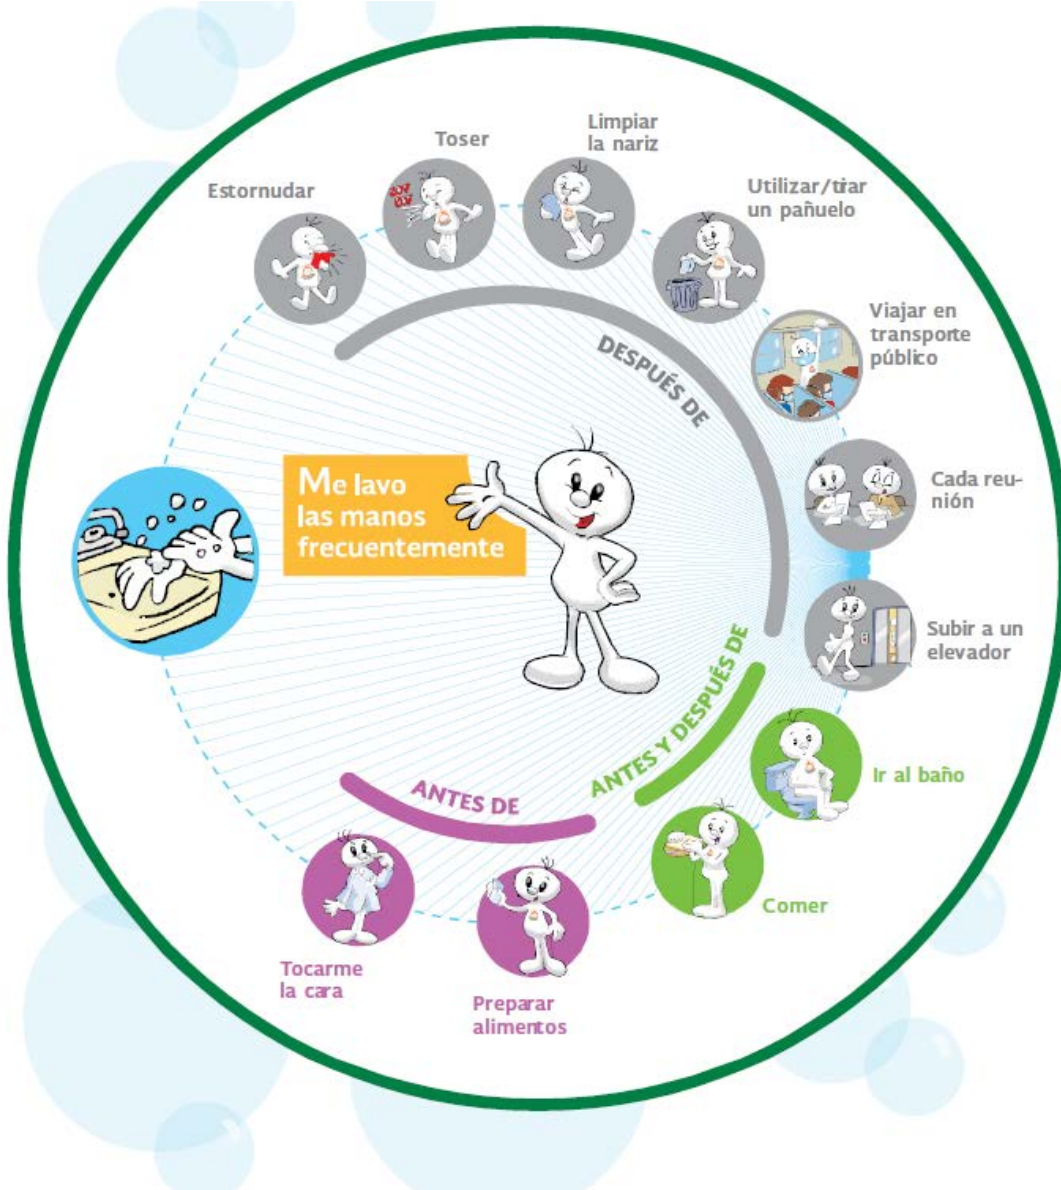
Me lavo las manos frecuentemente

DESPUÉS DE

Estornudar

Toser

Limpiar la nariz

Utilizar/tirar un pañuelo

Viajar en transporte público

Cada reunión

Subir a un elevador

ANTES Y DESPUÉS DE

Ir al baño

Comer

ANTES DE

Preparar alimentos

Tocarme la cara